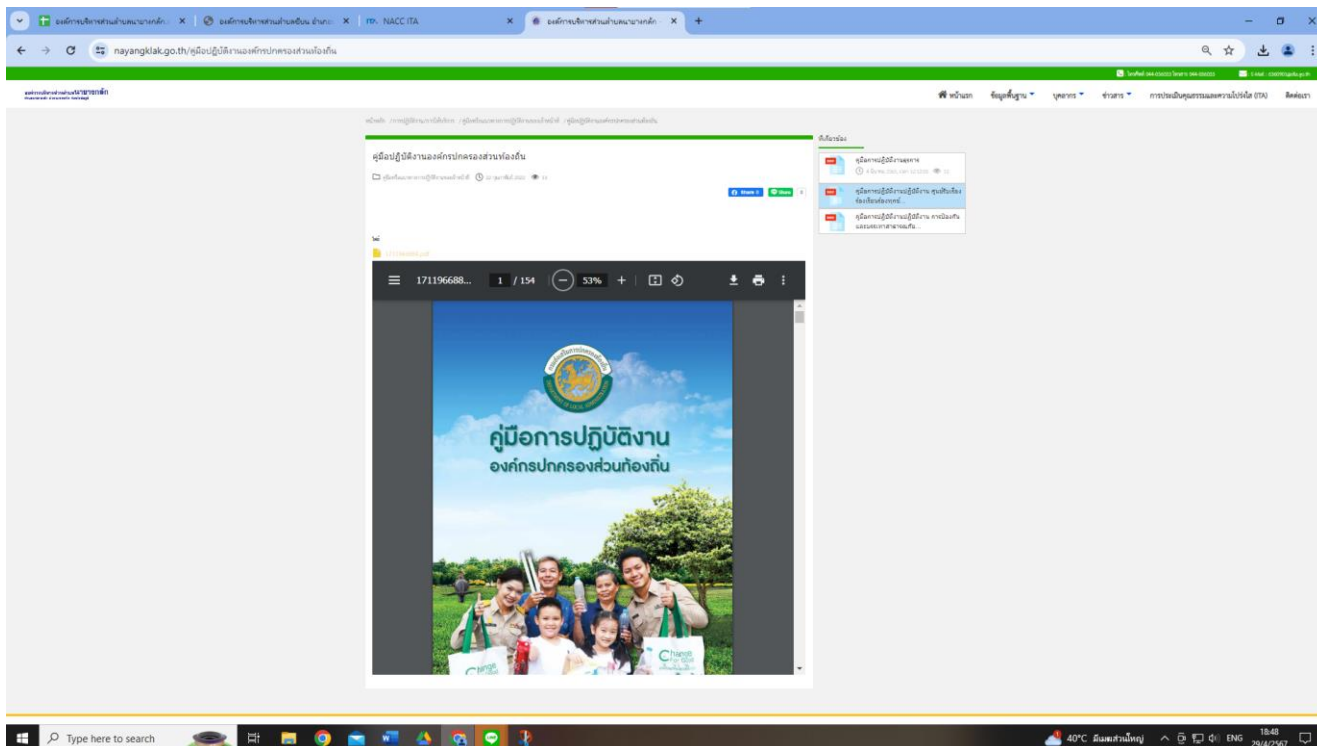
องค์การบริหารส่วนตำบลนายางกลัก | องค์การบริหารส่วนตำบลซับใหญ่ | NACC ITA | องค์การบริหารส่วนตำบลนายางกลัก

nayangklak.go.th/คู่มือปฏิบัติงานองค์กรปกครองส่วนท้องถิ่น

องค์การบริหารส่วนตำบลนายางกลัก

หน้าแรก ข้อมูลพื้นฐาน บุคลากร ข่าวสาร การประเมินคุณธรรมและความโปร่งใส (ITA) ติดต่อเรา

คู่มือปฏิบัติงานองค์กรปกครองส่วนท้องถิ่น

Share 0 Share

ไฟล์

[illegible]

171196688... 1 / 154 53%

คู่มือการปฏิบัติงาน
องค์กรปกครองส่วนท้องถิ่น

ที่เกี่ยวข้อง

คู่มือการปฏิบัติงานสุขศาลา

คู่มือการปฏิบัติงาน ศูนย์รับเรื่องร้องเรียนร้องทุกข์...

คู่มือการปฏิบัติงาน การป้องกันและระงับอัคคีภัย...

Type here to search

40°C มีแดดส่วนใหญ่ ENG 18:48 29/4/2567